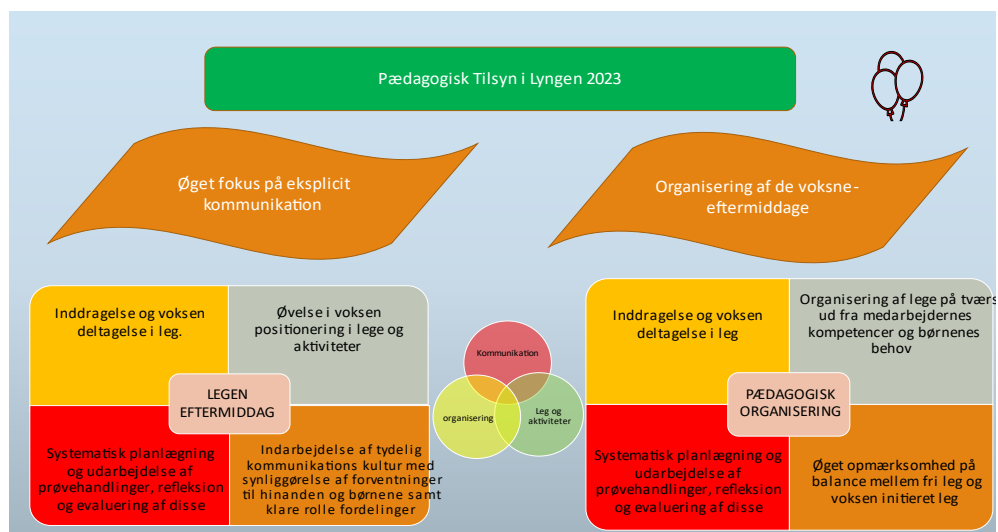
Pædagogisk Tilsyn i Lyngen 2023

Øget fokus på eksplicit kommunikation

Organisering af de voksne-eftermiddage

Inddragelse og voksen deltagelse i leg.

Øvelse i voksen positionering i lege og aktiviteter

LEGEN EFTERMIDDAG

Systematisk planlægning og udarbejdelse af prøvehandlinger, refleksion og evaluering af disse

Indarbejdelse af tydelig kommunikations kultur med synliggørelse af forventninger til hinanden og børnene samt klare rolle fordelinger

Kommunikation

organisering

Leg og aktiviteter

Inddragelse og voksen deltagelse i leg

Organisering af lege på tværs ud fra medarbejdernes kompetencer og børnenes behov

PÆDAGOGISK ORGANISERING

Systematisk planlægning og udarbejdelse af prøvehandlinger, refleksion og evaluering af disse

Øget opmærksomhed på balance mellem fri leg og voksen initieret leg